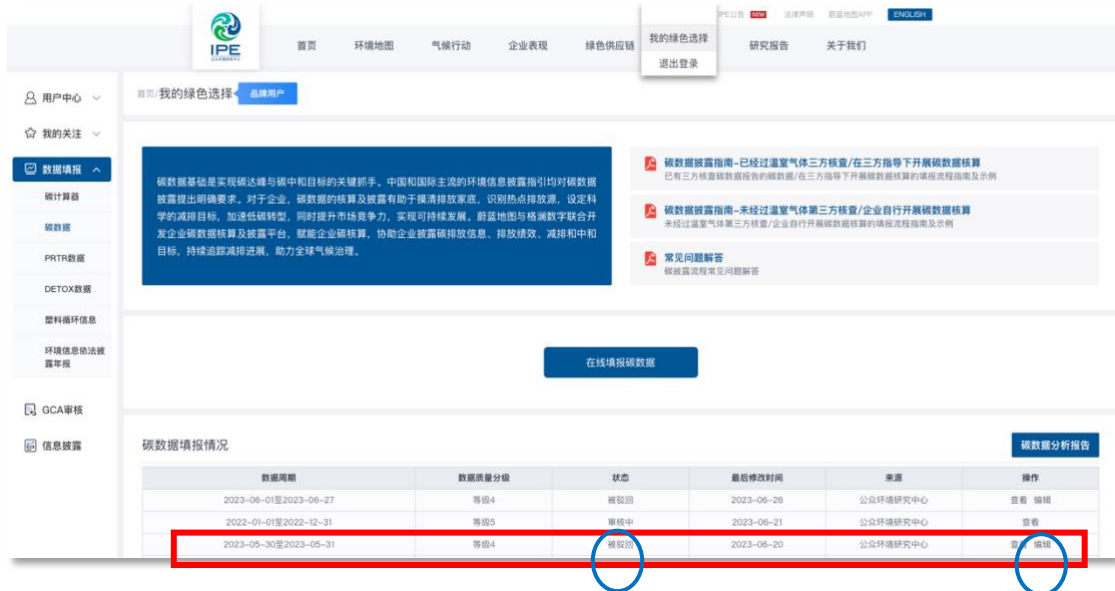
IPE

IPE公告 NEW 法律声明 蔚蓝地图APP ENGLISH

首页 环境地图 气候行动 企业表现 绿色供应链 我的绿色选择 退出登录 研究报告 关于我们

用户中心
我的关注
数据填报
碳计算器
碳数据
PRTR数据
DETOX数据
塑料循环信息
环境信息依法披露年报
GCA审核
信息披露

首页/我的绿色选择 品牌用户

碳数据基础是实现碳达峰与碳中和目标的关键抓手。中国和国际主流的环境信息披露指引均对碳数据披露提出明确要求。对于企业，碳数据的核算及披露有助于摸清排放家底，识别热点排放源，设定科学的减排目标，加速低碳转型，同时提升市场竞争力，实现可持续发展。蔚蓝地图与格澜数字联合开发企业碳数据核算及披露平台，赋能企业碳核算，协助企业披露碳排放信息、排放绩效、减排和中和目标，持续追踪减排进展，助力全球气候治理。

碳数据披露指南-已经过温室气体三方核查/在三方指导下开展碳数据核算
已有三方核查碳数据报告的碳数据/在三方指导下开展碳数据核算的填报流程指南及示例

碳数据披露指南-未经过温室气体第三方核查/企业自行开展碳数据核算
未经过温室气体第三方核查/企业自行开展碳数据核算的填报流程指南及示例

常见问题解答
碳披露流程常见问题解答

在线填报碳数据

碳数据填报情况

碳数据分析报告

| 数据周期 | 数据质量分级 | 状态 | 最后修改时间 | 来源 | 操作 |
|---|---|---|---|---|---|
| 2023-06-01至2023-06-27 | 等级4 | 被驳回 | 2023-06-26 | 公众环境研究中心 | 查看 编辑 |
| 2022-01-01至2022-12-31 | 等级5 | 审核中 | 2023-06-21 | 公众环境研究中心 | 查看 |
| 2023-05-30至2023-05-31 | 等级4 | 被驳回 | 2023-06-20 | 公众环境研究中心 | 查看 编辑 |